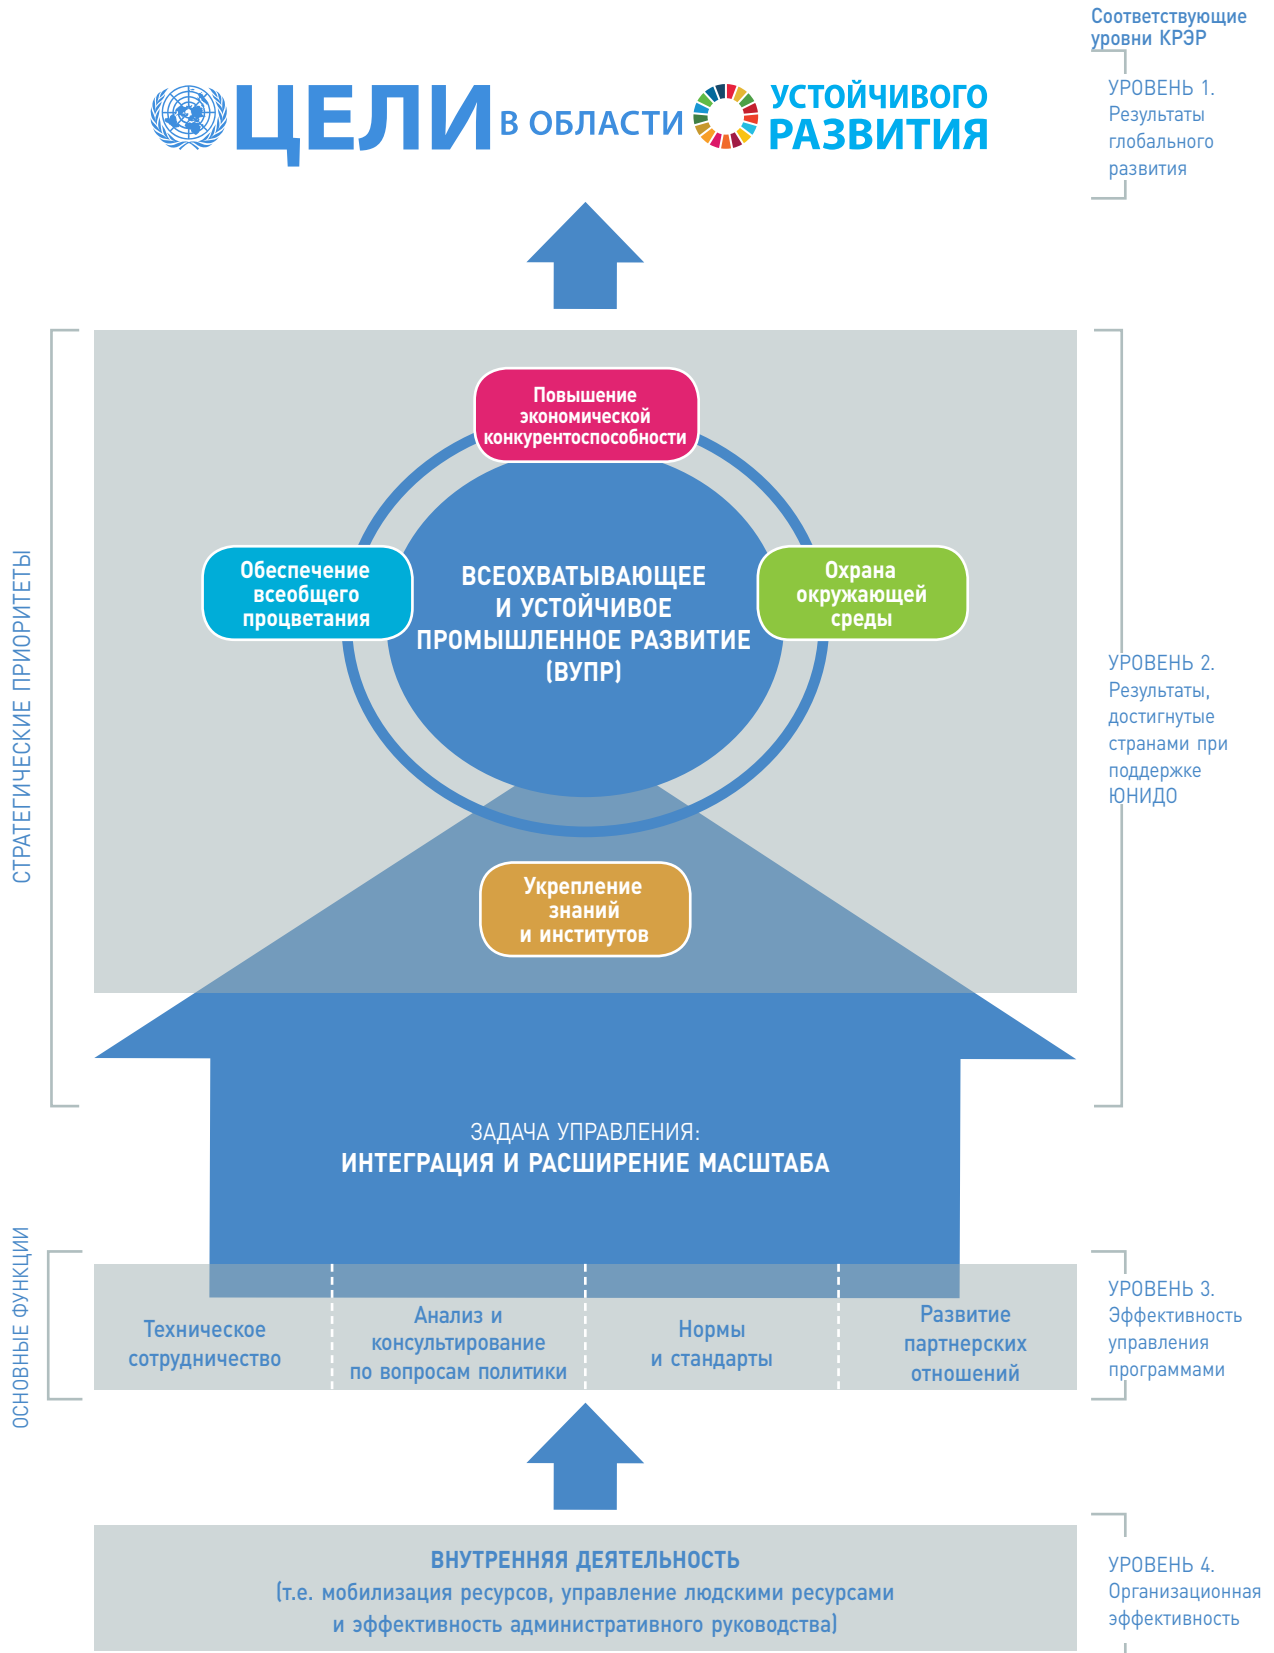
Соответствующие уровни КРЭР

ЦЕЛИ В ОБЛАСТИ УСТОЙЧИВОГО РАЗВИТИЯ

УРОВЕНЬ 1. Результаты глобального развития

СТРАТЕГИЧЕСКИЕ ПРИОРИТЕТЫ

Повышение экономической конкурентоспособности

Обеспечение всеобщего процветания

ВСЕОХВАТЫВАЮЩЕЕ И УСТОЙЧИВОЕ ПРОМЫШЛЕННОЕ РАЗВИТИЕ (ВУПР)

Охрана окружающей среды

УРОВЕНЬ 2. Результаты, достигнутые странами при поддержке ЮНИДО

Укрепление знаний и институтов

ЗАДАЧА УПРАВЛЕНИЯ:
ИНТЕГРАЦИЯ И РАСШИРЕНИЕ МАСШТАБА

ОСНОВНЫЕ ФУНКЦИИ

Техническое сотрудничество

Анализ и консультирование по вопросам политики

Нормы и стандарты

Развитие партнерских отношений

УРОВЕНЬ 3. Эффективность управления программами

ВНУТРЕННЯЯ ДЕЯТЕЛЬНОСТЬ
(т.е. мобилизация ресурсов, управление людскими ресурсами и эффективность административного руководства)

УРОВЕНЬ 4. Организационная эффективность